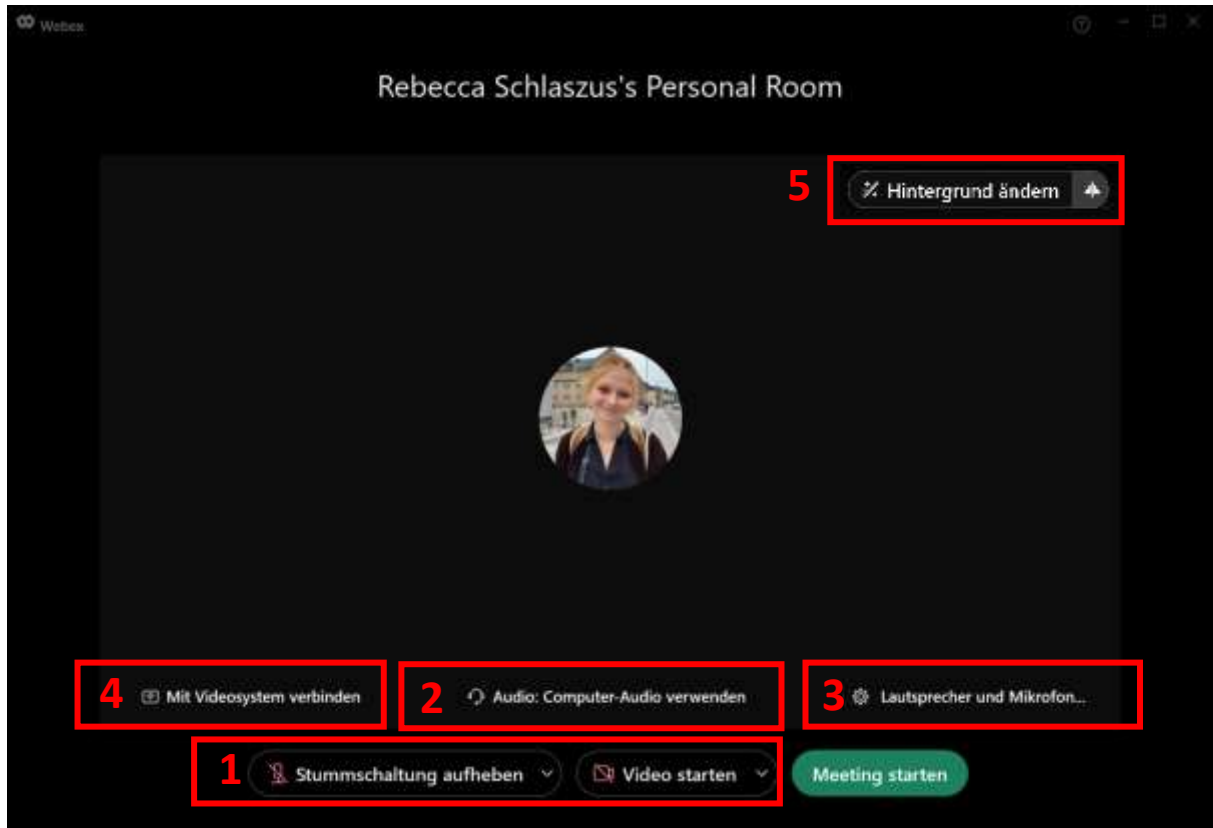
Webex

Rebecca Schlaszus's Personal Room

5 Hintergrund ändern

4 Mit Videosystem verbinden

2 Audio: Computer-Audio verwenden

3 Lautsprecher und Mikrofon...

1 Stummschaltung aufheben

Video starten

Meeting starten